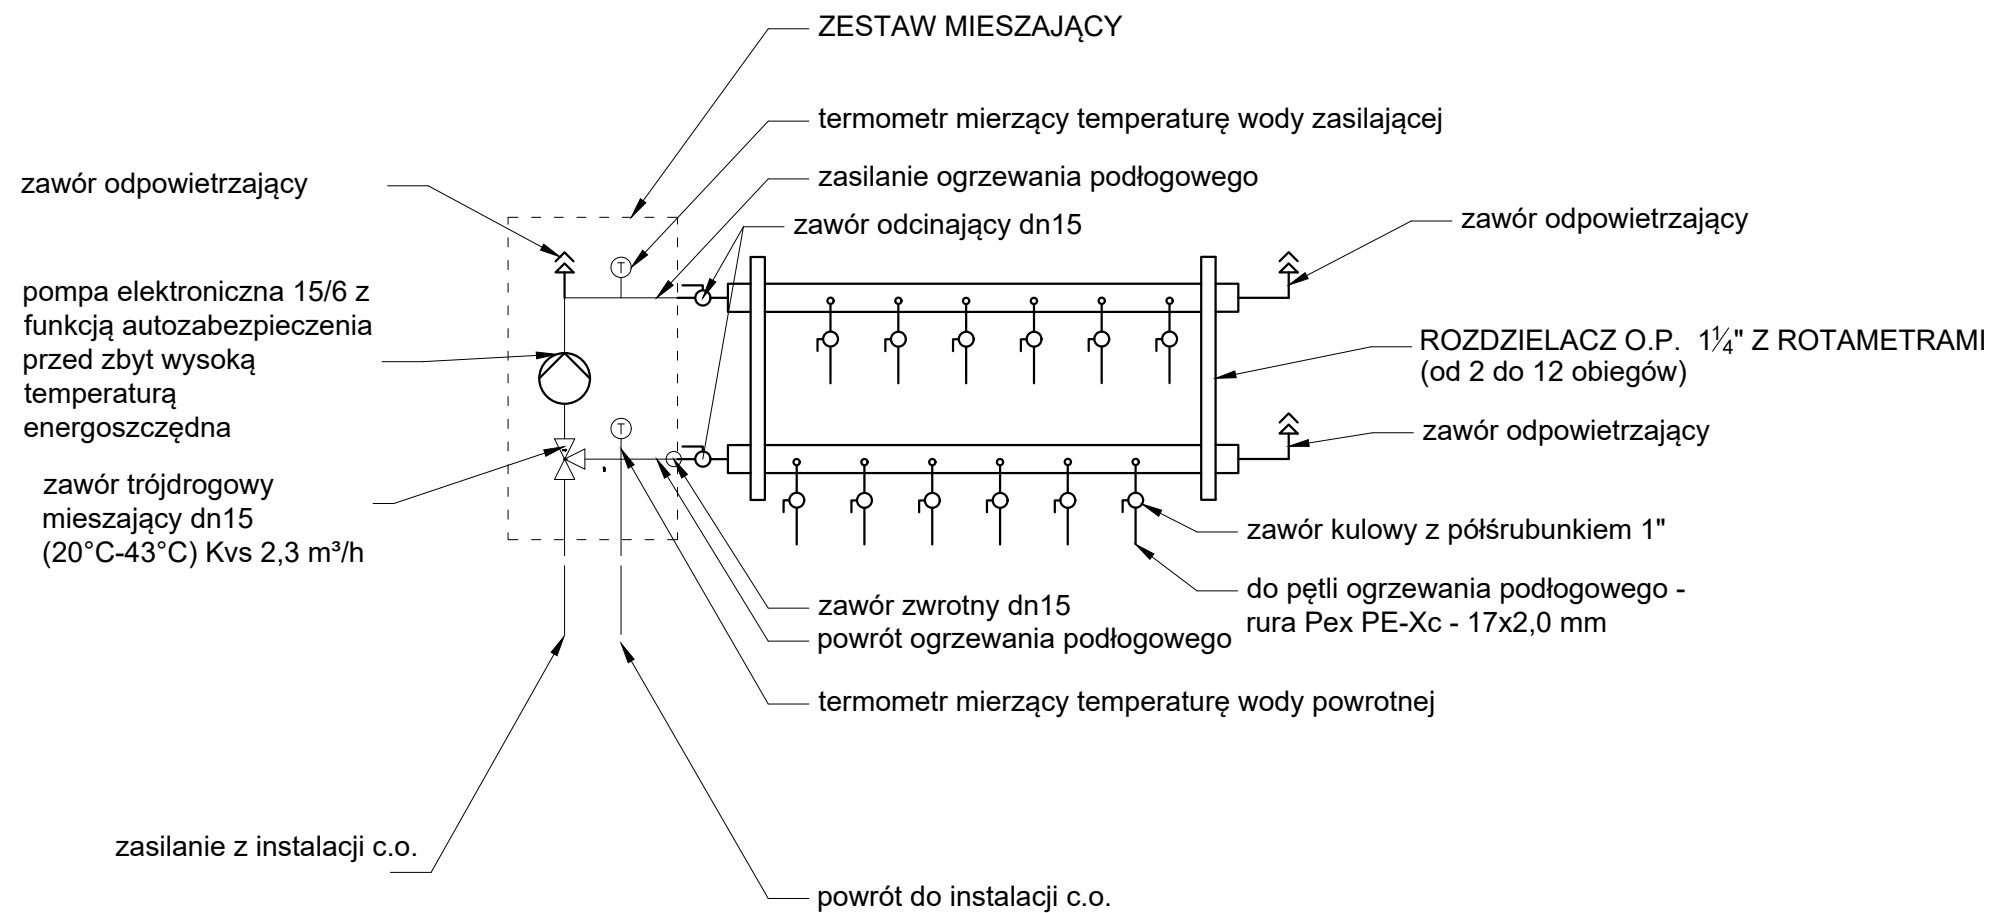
ZESTAW MIESZAJĄCY

termometr mierzący temperaturę wody zasilającej

zawór odpowietrzający

zasilanie ogrzewania podłogowego

zawór odcinający dn15

zawór odpowietrzający

T

pompa elektroniczna 15/6 z funkcją autozabezpieczenia przed zbyt wysoką temperaturą energoszczędna

ROZDZIELACZ O.P. $1\frac{1}{4}$" Z ROTAMETRAMI (od 2 do 12 obiegów)

T

zawór odpowietrzający

zawór trójdrogowy mieszający dn15 (20°C-43°C) Kvs 2,3 m³/h

zawór kulowy z półśrubunkiem 1"

do pętli ogrzewania podłogowego - rura Pex PE-Xc - 17x2,0 mm

zawór zwrotny dn15

powrót ogrzewania podłogowego

termometr mierzący temperaturę wody powrotnej

zasilanie z instalacji c.o.

powrót do instalacji c.o.